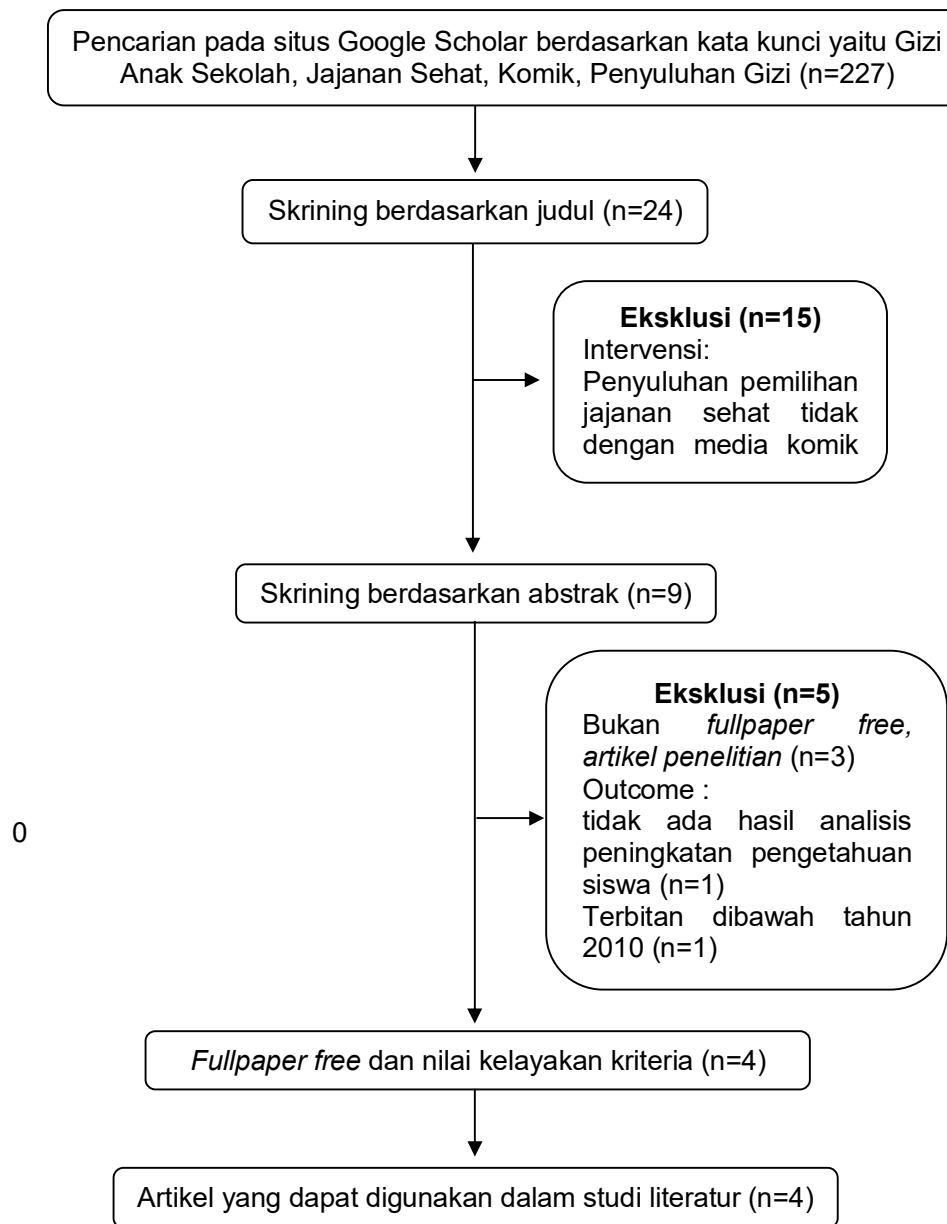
Pencarian pada situs Google Scholar berdasarkan kata kunci yaitu Gizi Anak Sekolah, Jajanan Sehat, Komik, Penyuluhan Gizi (n=227)

Skrining berdasarkan judul (n=24)

**Eksklusi (n=15)**
Intervensi:
Penyuluhan pemilihan jajanan sehat tidak dengan media komik

Skrining berdasarkan abstrak (n=9)

**Eksklusi (n=5)**
Bukan *fullpaper free, artikel penelitian* (n=3)
Outcome :
tidak ada hasil analisis peningkatan pengetahuan siswa (n=1)
Terbitan dibawah tahun 2010 (n=1)

0

*Fullpaper free* dan nilai kelayakan kriteria (n=4)

Artikel yang dapat digunakan dalam studi literatur (n=4)